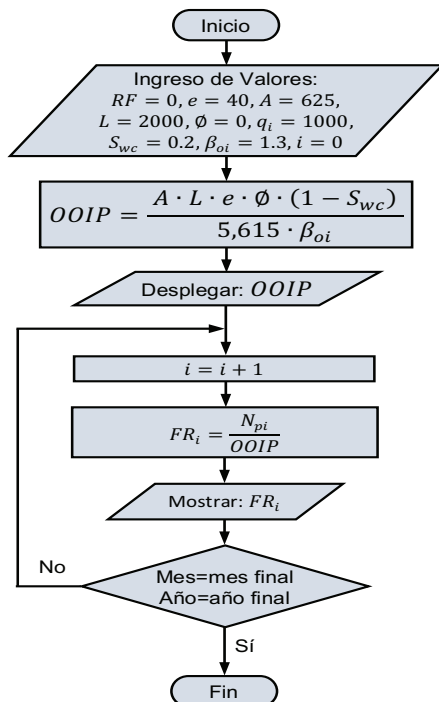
Inicio

Ingreso de Valores:
$RF = 0, e = 40, A = 625,$
$L = 2000, \emptyset = 0, q_i = 1000,$
$S_{wc} = 0.2, \beta_{oi} = 1.3, i = 0$

$OOIP = \frac{A \cdot L \cdot e \cdot \emptyset \cdot (1 - S_{wc})}{5,615 \cdot \beta_{oi}}$

Desplegar: $OOIP$

$i = i + 1$

$FR_i = \frac{N_{pi}}{OOIP}$

Mostrar: $FR_i$

No

Mes=mes final
Año=año final

Sí

Fin